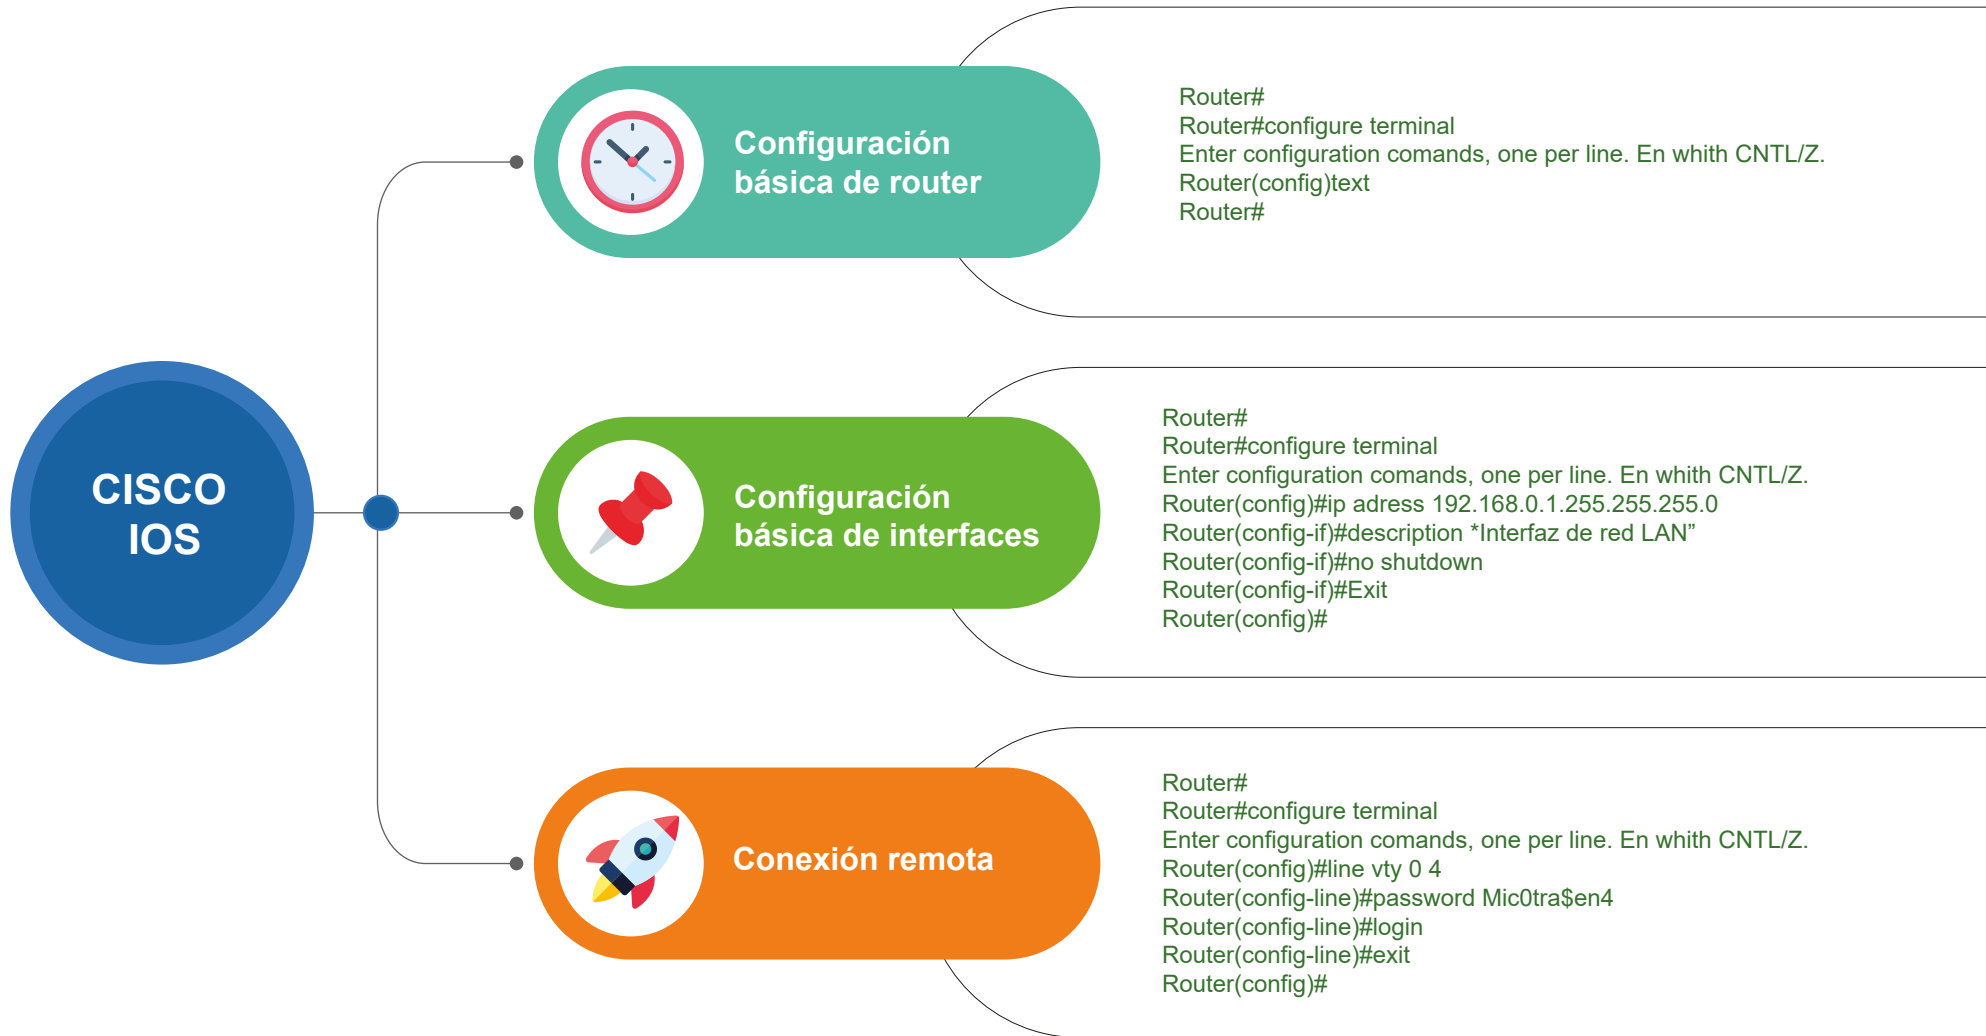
CISCO IOS

Configuración básica de router

Router#
Router#configure terminal
Enter configuration comands, one per line. En whith CNTL/Z.
Router(config)text
Router#

Configuración básica de interfaces

Router#
Router#configure terminal
Enter configuration comands, one per line. En whith CNTL/Z.
Router(config)#ip adress 192.168.0.1.255.255.255.0
Router(config-if)#description *Interfaz de red LAN”
Router(config-if)#no shutdown
Router(config-if)#Exit
Router(config)#

Conexión remota

Router#
Router#configure terminal
Enter configuration comands, one per line. En whith CNTL/Z.
Router(config)#line vty 0 4
Router(config-line)#password Mic0tra$en4
Router(config-line)#login
Router(config-line)#exit
Router(config)#